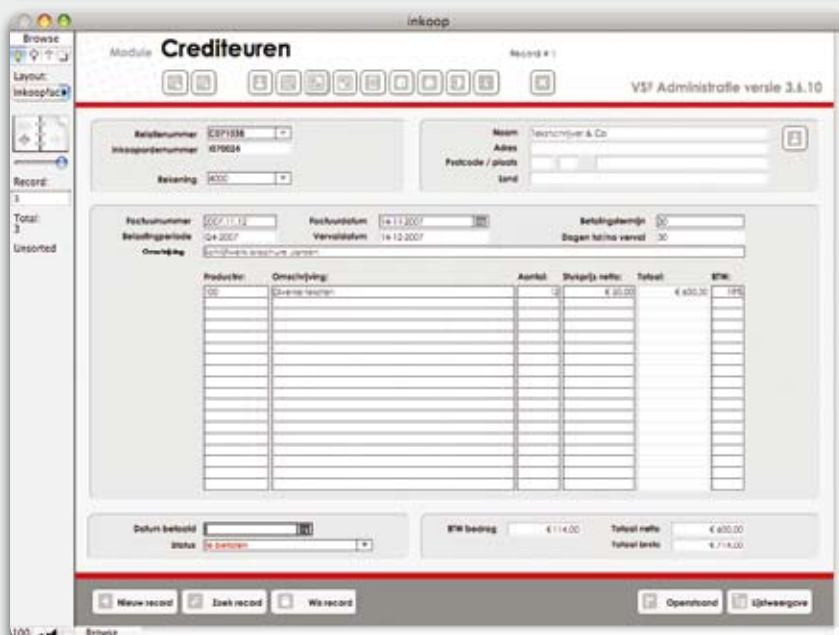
inkoop

Browse

Layout:
Inkoopfact

Record:
3

Total:
3

Unsorted

Module Crediteuren

Record # 3

VSF Administratie versie 3.6.10

Relatienummer C071036
Inkooporderummer I070024

Rekening 4000

Naam Tekstschrijver & Co
Adres
Postcode / plaats
Land

Factuurnummer 2007 11 12
Factuurdatum 14-11-2007
Betalingstermijn 30
Betalingsperiode Q4 2007
Vervaldatum 14-12-2007
Dagen tot/na verval 30
Omschrijving Schrijfwerk brochure Jansen

| Productnr: | Omschrijving: | Aantal: | Stuksprijs netto: | Totaal: | BTW: |
|---|---|---|---|---|---|
| 100 | Diverse teksten | 12 | € 50,00 | € 600,00 | 19% |

Datum betaald
Status Te betalen

BTW bedrag € 114,00
Totaal netto € 600,00
Totaal bruto € 714,00

Nieuw record
Zoek record
Wis record
Openstaand
Lijstweergave

100 Browse